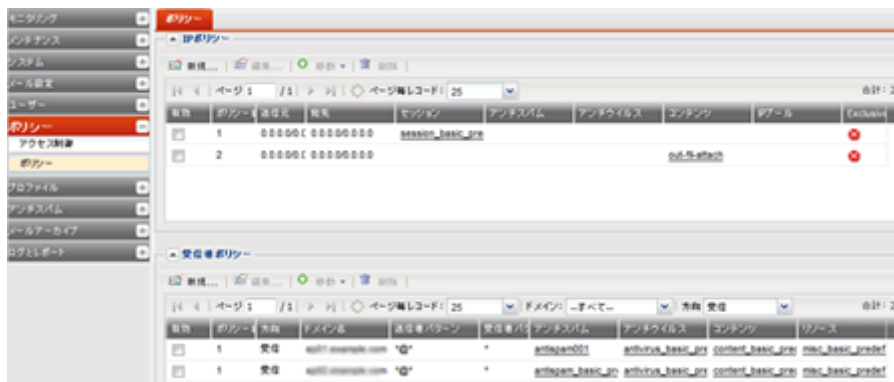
モニタリング
メンテナンス
システム
メール設定
ユーザー
ポリシー
アクセス制御
ポリシー
プロファイル
アンチスパム
メールアーカイブ
ログとレポート

ポリシー

IPポリシー

新規... | 編集... | 移動 | 削除

ページ 1 /1 | ページ毎レコード: 25

合計: 2

| 削除 | ポリシーID | 送信元 | 宛先 | セッション | アンチスパム | アンチウイルス | コンテンツ | IPプール | Exclusive |
|---|---|---|---|---|---|---|---|---|---|
| | 1 | 0.0.0.0/0 | 0.0.0.0/0.0.0.0 | session_basic_pre | | | | | |
| | 2 | 0.0.0.0/0 | 0.0.0.0/0.0.0.0 | | | | out-fs-attach | | |

受信者ポリシー

新規... | 編集... | 移動 | 削除

ページ 1 /1 | ページ毎レコード: 25 | ドメイン: --すべて-- | 方向: 受信

合計: 2

| 削除 | ポリシーID | 方向 | ドメイン名 | 送信者パターン | 受信者パターン | アンチスパム | アンチウイルス | コンテンツ | リソース |
|---|---|---|---|---|---|---|---|---|---|
| | 1 | 受信 | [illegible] | *@* | * | antispam001 | antivirus_basic_pre | content_basic_pre | misc_basic_predef |
| | 1 | 受信 | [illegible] | *@* | * | antispam_basic_pr | antivirus_basic_pre | content_basic_pre | misc_basic_predef |